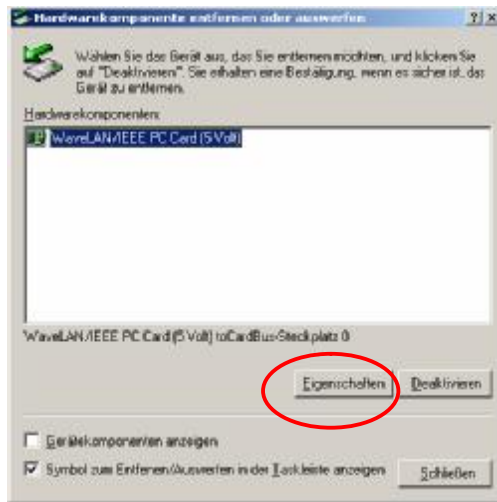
Hardwarekomponente entfernen oder auswerfen

?|X

Wählen Sie das Gerät aus, das Sie entfernen möchten, und klicken Sie auf "Deaktivieren". Sie erhalten eine Bestätigung, wenn es sicher ist, das Gerät zu entfernen.

Hardwarekomponenten:

WaveLAN/IEEE PC Card (5 Volt)

WaveLAN/IEEE PC Card(5 Volt) toCardBus-Steckplatz 0

Eigenschaften

Deaktivieren

Gerätekomponenten anzeigen

Symbol zum Entfernen/Auswerfen in der Taskleiste anzeigen

Schließen